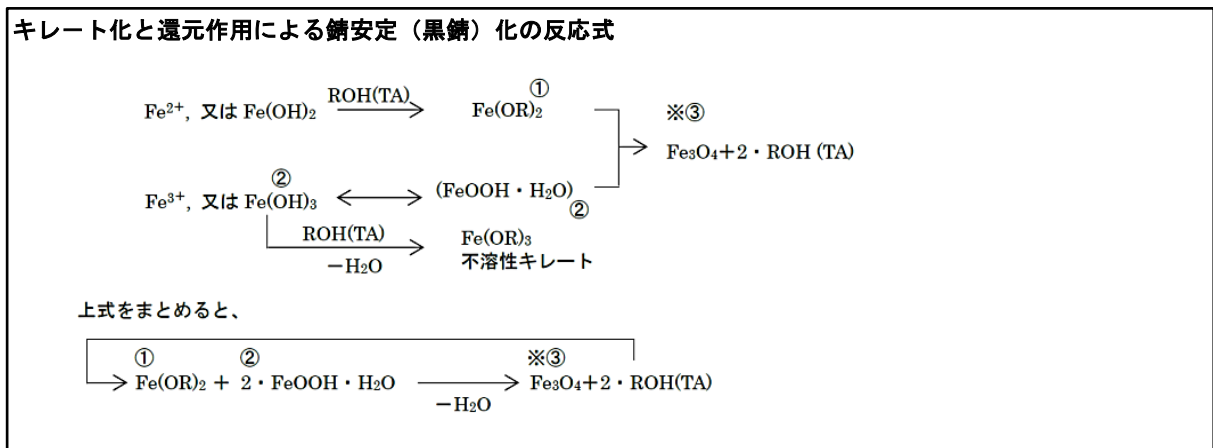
キレート化と還元作用による錆安定（黒錆）化の反応式

$Fe^{2+}$, 又は $Fe(OH)_2$ $\xrightarrow{ROH(TA)}$ ① $Fe(OR)_2$

※③ $Fe_3O_4 + 2 \cdot ROH$ (TA)

$Fe^{3+}$, 又は ② $Fe(OH)_3$ $\longleftrightarrow$ $(FeOOH \cdot H_2O)$ ②

ROH(TA) $-H_2O$ $Fe(OR)_3$ 不溶性キレート

上式をまとめると、

① $Fe(OR)_2$ + ② $2 \cdot FeOOH \cdot H_2O$ $\xrightarrow[-H_2O]{}$ ※③ $Fe_3O_4 + 2 \cdot ROH(TA)$